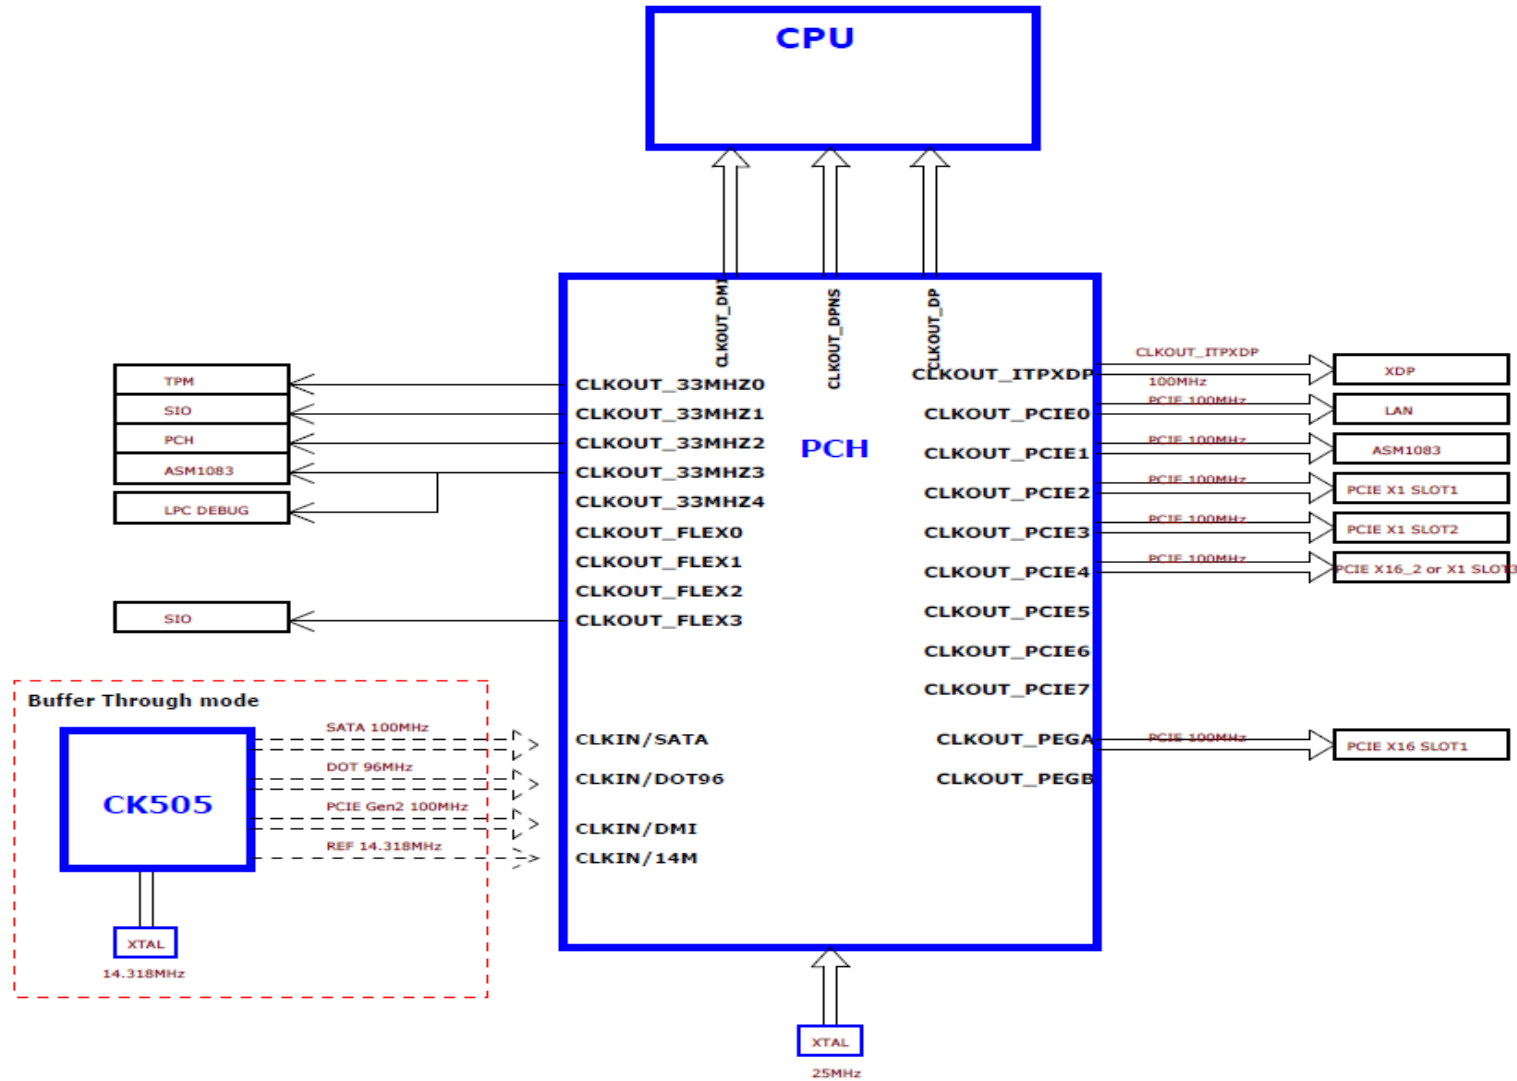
CPU

CLKOUT_DMI
CLKOUT_DPNS
CLKOUT_DP

TPM
SIO
PCH
ASM1083
LPC DEBUG

CLKOUT_33MHZ0
CLKOUT_33MHZ1
CLKOUT_33MHZ2
CLKOUT_33MHZ3
CLKOUT_33MHZ4
CLKOUT_FLEX0
CLKOUT_FLEX1
CLKOUT_FLEX2
CLKOUT_FLEX3

PCH

CLKOUT_ITPXDP
CLKOUT_PCIE0
CLKOUT_PCIE1
CLKOUT_PCIE2
CLKOUT_PCIE3
CLKOUT_PCIE4
CLKOUT_PCIE5
CLKOUT_PCIE6
CLKOUT_PCIE7

CLKOUT_ITPXDP
100MHz
PCIE 100MHz
PCIE 100MHz
PCIE 100MHz
PCIE 100MHz
PCIE 100MHz

XDP
LAN
ASM1083
PCIE X1 SLOT1
PCIE X1 SLOT2
PCIE X16_2 or X1 SLOT3

SIO

Buffer Through mode

CK505

SATA 100MHz
DOT 96MHz
PCIE Gen2 100MHz
REF 14.318MHz

XTAL
14.318MHz

CLKIN/SATA
CLKIN/DOT96
CLKIN/DMI
CLKIN/14M

CLKOUT_PEGA
CLKOUT_PEGB

PCIE 100MHz
PCIE X16 SLOT1

XTAL
25MHz